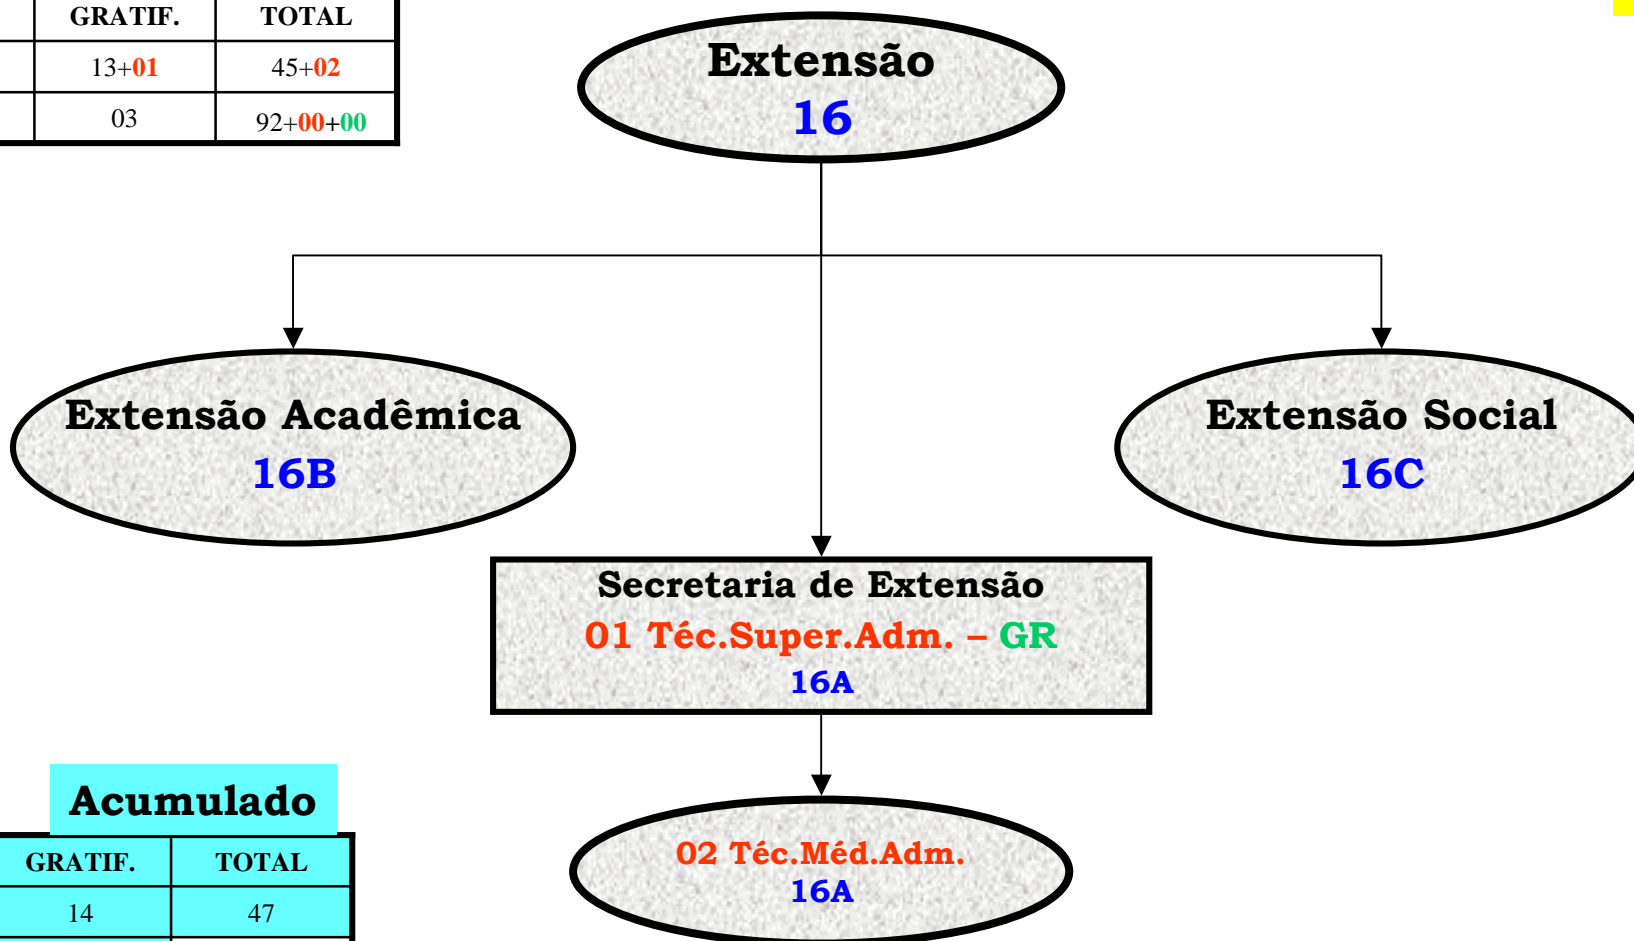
| GRATIF. | TOTAL |
|---|---|
| 13+01 | 45+02 |
| 03 | 92+00+00 |

Extensão
16

Extensão Acadêmica
16B

Extensão Social
16C

Secretaria de Extensão
01 Téc.Super.Adm. – GR
16A

02 Téc.Méd.Adm.
16A

Acumulado

| GRATIF. | TOTAL |
|---|---|
| 14 | 47 |